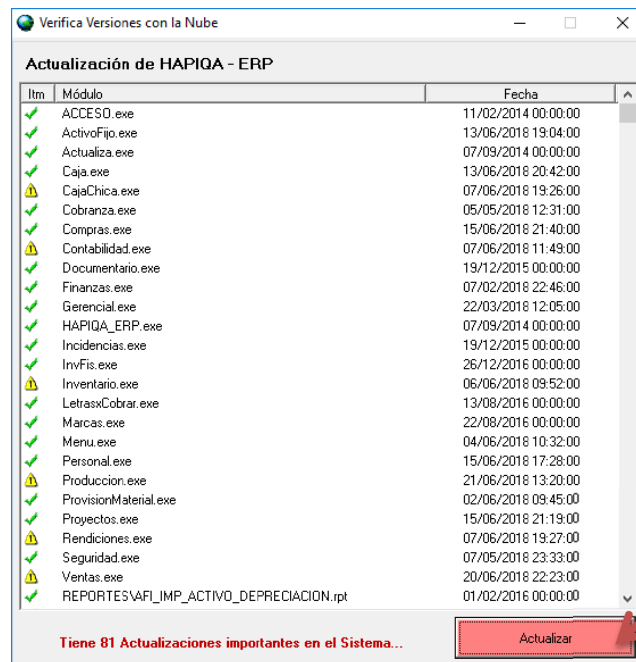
Verifica Versiones con la Nube

Actualización de HAPIQA - ERP

| Itm | Módulo | Fecha |
|---|---|---|
| | ACCESO.exe | 11/02/2014 00:00:00 |
| | ActivoFijo.exe | 13/06/2018 19:04:00 |
| | Actualiza.exe | 07/09/2014 00:00:00 |
| | Caja.exe | 13/06/2018 20:42:00 |
| | CajaChica.exe | 07/06/2018 19:26:00 |
| | Cobranza.exe | 05/05/2018 12:31:00 |
| | Compras.exe | 15/06/2018 21:40:00 |
| | Contabilidad.exe | 07/06/2018 11:49:00 |
| | Documentario.exe | 19/12/2015 00:00:00 |
| | Finanzas.exe | 07/02/2018 22:46:00 |
| | Gerencial.exe | 22/03/2018 12:05:00 |
| | HAPIQA_ERP.exe | 07/09/2014 00:00:00 |
| | Incidencias.exe | 19/12/2015 00:00:00 |
| | InvFis.exe | 26/12/2016 00:00:00 |
| | Inventario.exe | 06/06/2018 09:52:00 |
| | LetrasxCobrar.exe | 13/08/2016 00:00:00 |
| | Marcas.exe | 22/08/2016 00:00:00 |
| | Menu.exe | 04/06/2018 10:32:00 |
| | Personal.exe | 15/06/2018 17:28:00 |
| | Produccion.exe | 21/06/2018 13:20:00 |
| | ProvisionMaterial.exe | 02/06/2018 09:45:00 |
| | Proyectos.exe | 15/06/2018 21:19:00 |
| | Rendiciones.exe | 07/06/2018 19:27:00 |
| | Seguridad.exe | 07/05/2018 23:33:00 |
| | Ventas.exe | 20/06/2018 22:23:00 |
| | REPORTES\AFI_IMP_ACTIVO_DEPRECIACION.rpt | 01/02/2016 00:00:00 |

Tiene 81 Actualizaciones importantes en el Sistema...

Actualizar